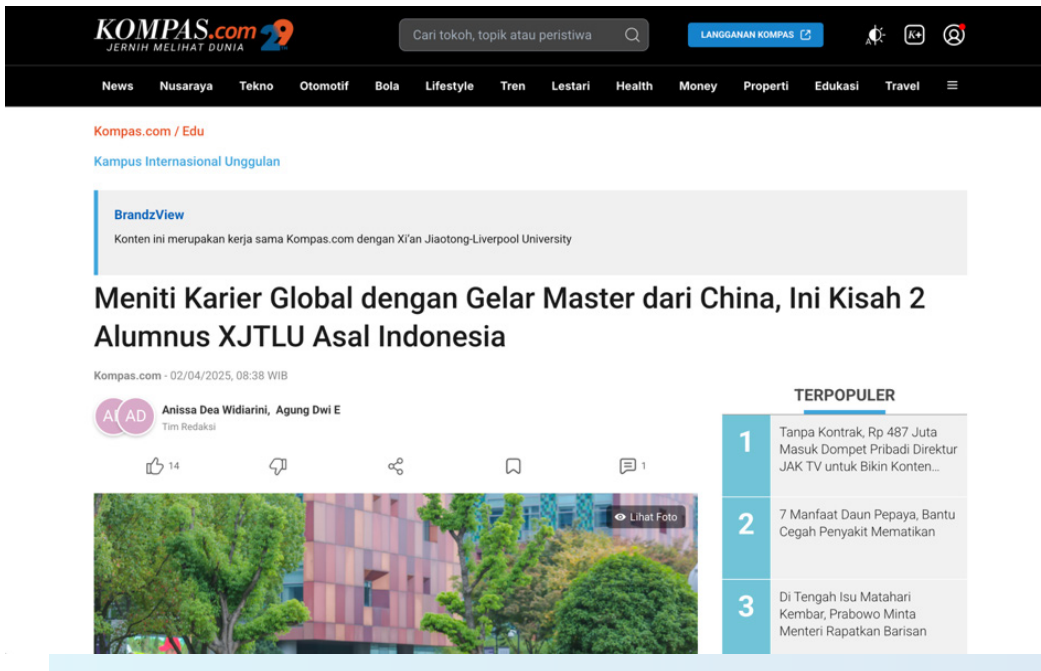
KOMPAS.com 29
JERNIH MELIHAT DUNIA

Cari tokoh, topik atau peristiwa

LANGGANAN KOMPAS

News Nusaraya Tekno Otomotif Bola Lifestyle Tren Lestari Health Money Properti Edukasi Travel

Kompas.com / Edu

Kampus Internasional Unggulan

BrandzView

Konten ini merupakan kerja sama Kompas.com dengan Xi'an Jiaotong-Liverpool University

Meniti Karier Global dengan Gelar Master dari China, Ini Kisah 2 Alumnus XJTLU Asal Indonesia

Kompas.com - 02/04/2025, 08:38 WIB

AD AD Anissa Dea Widiarini, Agung Dwi E
Tim Redaksi

14

1

Lihat Foto

TERPOPULER

1 Tanpa Kontrak, Rp 487 Juta Masuk Dompet Pribadi Direktur JAK TV untuk Bikin Konten...

2 7 Manfaat Daun Pepaya, Bantu Cegah Penyakit Mematikan

3 Di Tengah Isu Matahari Kembar, Prabowo Minta Menteri Rapatkan Barisan